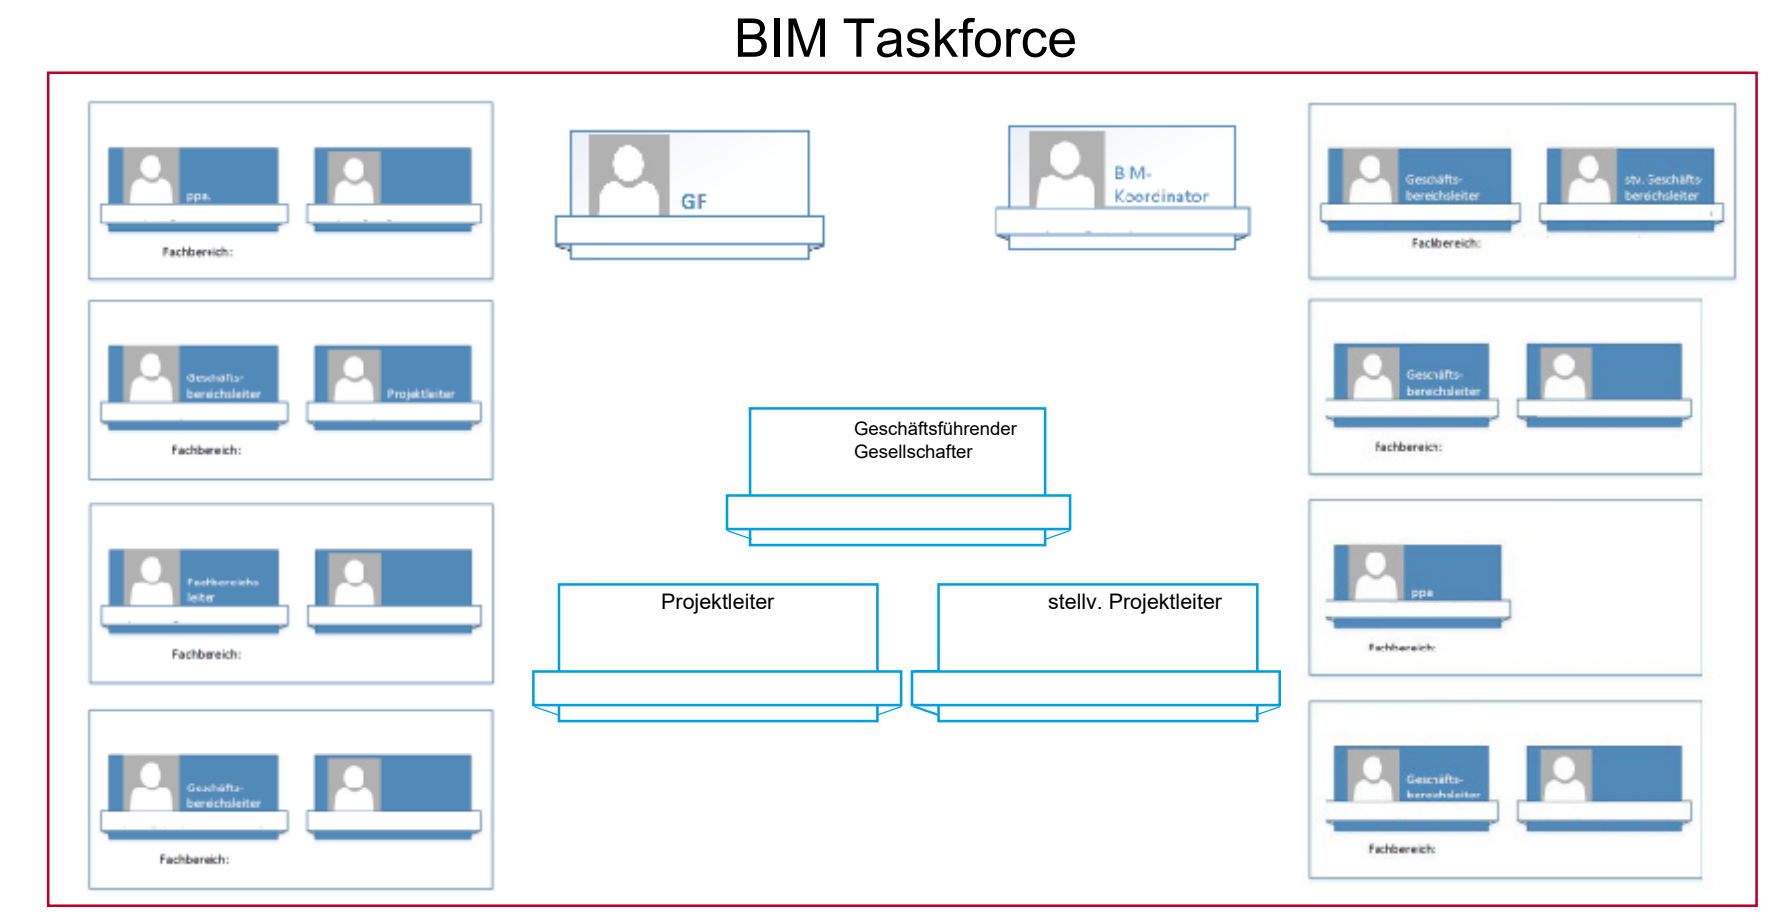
BIM Taskforce

ppa.

Fachbereich:

GF

BIM-Koordinator

Geschäftsbereichsleiter

stv. Geschäftsbereichsleiter

Fachbereich:

Geschäftsbereichsleiter

Projektleiter

Fachbereich:

Geschäftsbereichsleiter

Fachbereich:

Geschäftsführender Gesellschafter

Fachbereichsleiter

Fachbereich:

ppa.

Fachbereich:

Projektleiter

stellv. Projektleiter

Geschäftsbereichsleiter

Fachbereich:

Geschäftsbereichsleiter

Fachbereich: